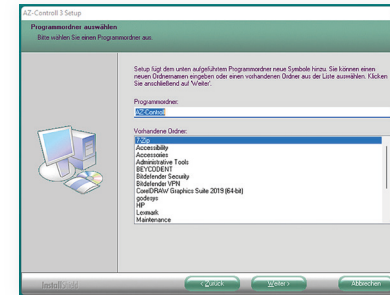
AZ-Controll 3 Setup

Programmordner auswählen
Bitte wählen Sie einen Programmordner aus.

Setup fügt dem unten aufgeführten Programmordner neue Symbole hinzu. Sie können einen neuen Ordnernamen eingeben oder einen vorhandenen Ordner aus der Liste auswählen. Klicken Sie anschließend auf 'Weiter'.

Programmordner:
AZ-Controll

Vorhandene Ordner:
7-Zip
Accessibility
Accessories
Administrative Tools
BEYCODENT
Bitdefender Security
Bitdefender VPN
CorelDRAW Graphics Suite 2019 (64-bit)
godesys
HP
Lexmark
Maintenance

InstallShield

< Zurück
Weiter >
Abbrechen